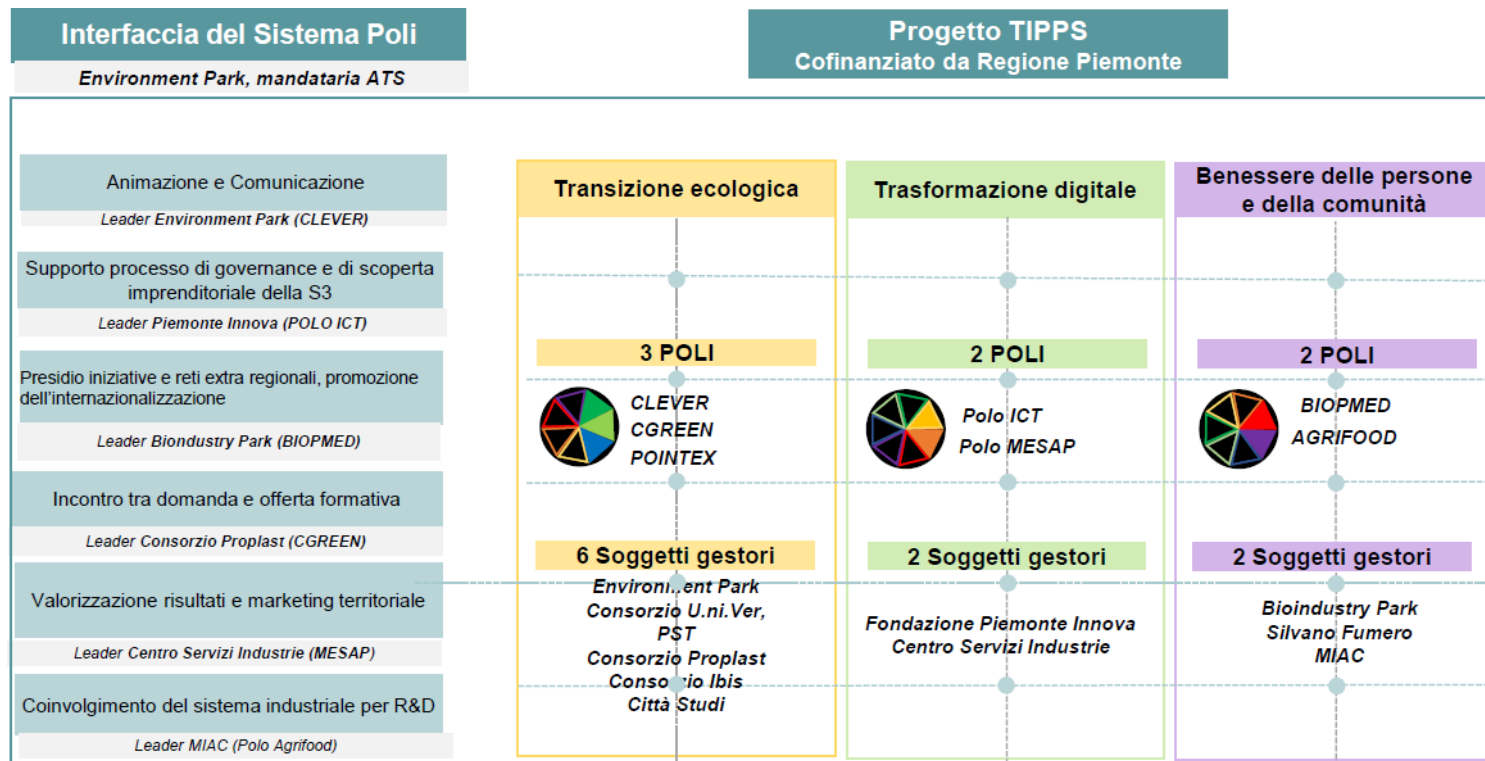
Interfaccia del Sistema Poli

Environment Park, mandataria ATS

Progetto TIPPS
Cofinanziato da Regione Piemonte

Animazione e Comunicazione
Leader Environment Park (CLEVER)

Supporto processo di governance e di scoperta imprenditoriale della S3
Leader Piemonte Innova (POLO ICT)

Presidio iniziative e reti extra regionali, promozione dell'internazionalizzazione
Leader Biondustry Park (BIOPMED)

Incontro tra domanda e offerta formativa
Leader Consorzio Proplast (CGREEN)

Valorizzazione risultati e marketing territoriale
Leader Centro Servizi Industrie (MESAP)

Coinvolgimento del sistema industriale per R&D
Leader MIAC (Polo Agrifood)

Transizione ecologica

3 POLI

CLEVER
CGREEN
POINTEX

6 Soggetti gestori

Environ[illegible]ent Park
Consorzio U.ni.Ver,
PST
Consorzio Proplast
Conso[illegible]io Ibis
Città Studi

Trasformazione digitale

2 POLI

Polo ICT
Polo MESAP

2 Soggetti gestori

Fondazione Piemonte Innova
Centro Servizi Industrie

Benessere delle persone e della comunità

2 POLI

BIOPMED
AGRIFOOD

2 Soggetti gestori

Bioindustry Park
Silvano Fumero
MIAC